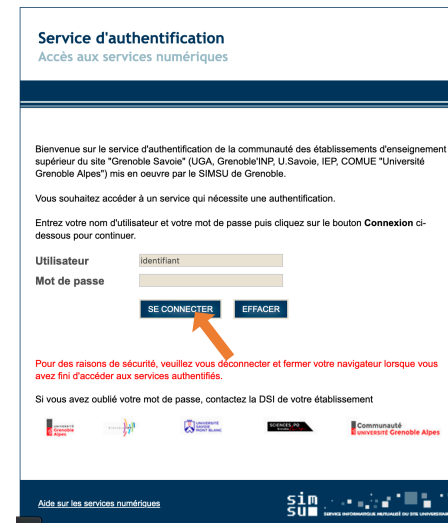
Service d'authentification
Accès aux services numériques

Bienvenue sur le service d'authentification de la communauté des établissements d'enseignement supérieur du site "Grenoble Savoie" (UGA, Grenoble'INP, U.Savoie, IEP, COMUE "Université Grenoble Alpes") mis en oeuvre par le SIMSU de Grenoble.

Vous souhaitez accéder à un service qui nécessite une authentification.

Entrez votre nom d'utilisateur et votre mot de passe puis cliquez sur le bouton **Connexion** ci-dessous pour continuer.

Utilisateur identifiant
Mot de passe

SE CONNECTER EFFACER

Pour des raisons de sécurité, veuillez vous déconnecter et fermer votre navigateur lorsque vous avez fini d'accéder aux services authentifiés.

Si vous avez oublié votre mot de passe, contactez la DSI de votre établissement

UNIVERSITÉ Grenoble Alpes
UNIVERSITÉ SAVOIE MONT BLANC
SCIENCES PO
Communauté UNIVERSITÉ Grenoble Alpes

Aide sur les services numériques

sim su SERVICE INFORMATIQUE MUTUALISÉ DU SITE UNIVERSITAIRE